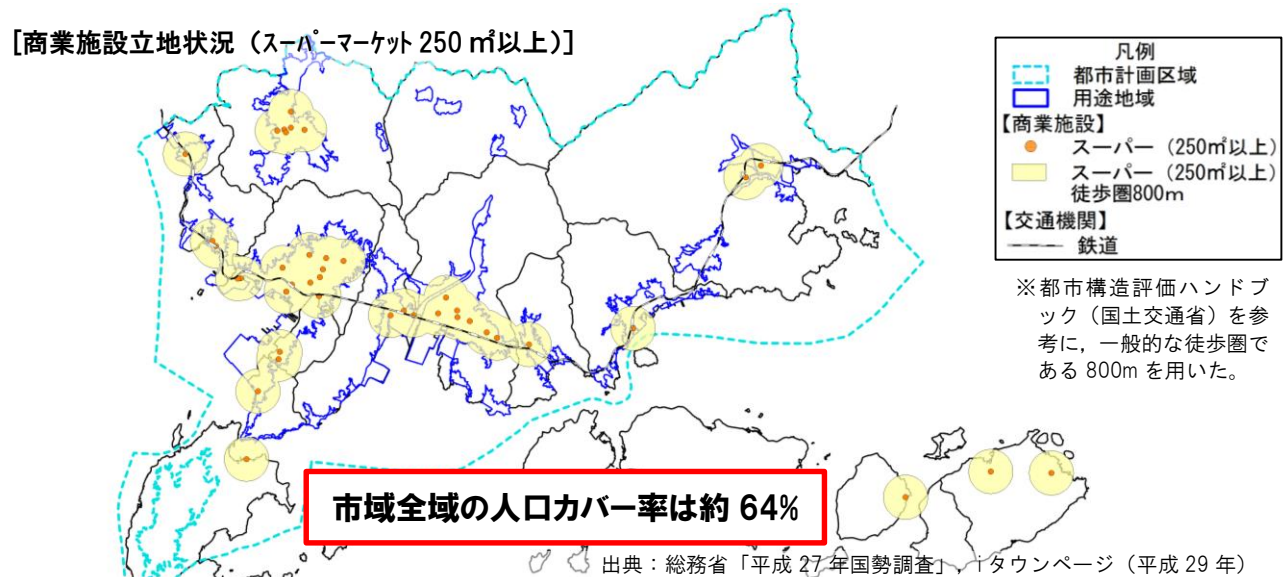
[商業施設立地状況（スーパーマーケット 250 ㎡以上）]

凡例
都市計画区域
用途地域
【商業施設】
スーパー（250㎡以上）
スーパー（250㎡以上）徒歩圏800m
【交通機関】
鉄道

※都市構造評価ハンドブック（国土交通省）を参考に，一般的な徒歩圏である 800m を用いた。

市域全域の人口カバー率は約 64%

出典：総務省「平成 27 年国勢調査」，タウンページ（平成 29 年）